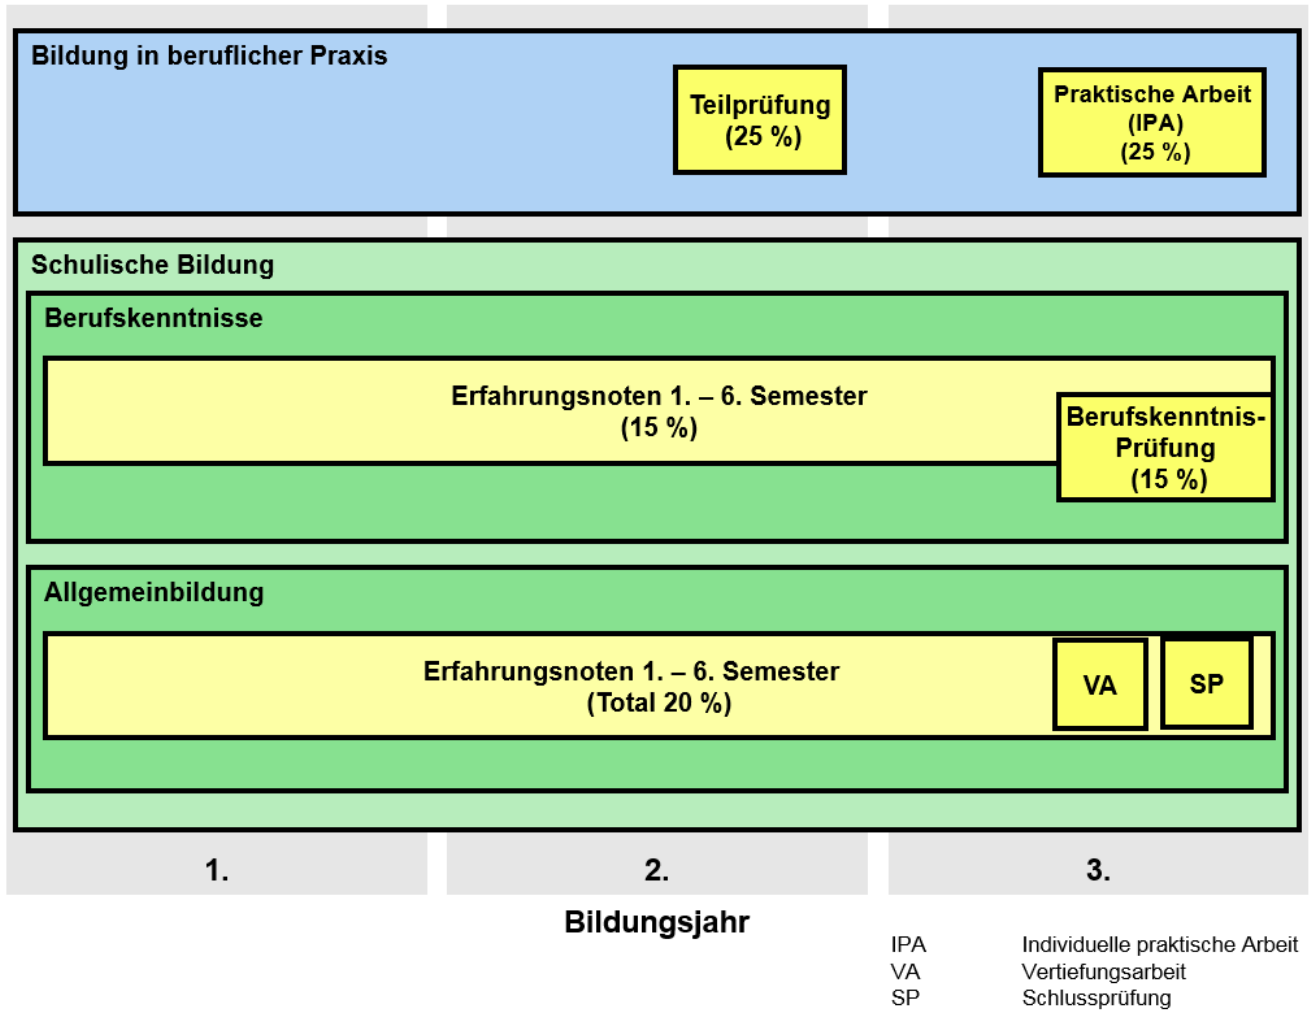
Bildung in beruflicher Praxis

Teilprüfung
(25 %)

Praktische Arbeit
(IPA)
(25 %)

Schulische Bildung

Berufskenntnisse

Erfahrungsnoten 1. – 6. Semester
(15 %)

Berufskenntnis-Prüfung
(15 %)

Allgemeinbildung

Erfahrungsnoten 1. – 6. Semester
(Total 20 %)

VA

SP

1.

2.

3.

Bildungsjahr

| | |
|---|---|
| IPA | Individuelle praktische Arbeit |
| VA | Vertiefungsarbeit |
| SP | Schlussprüfung |